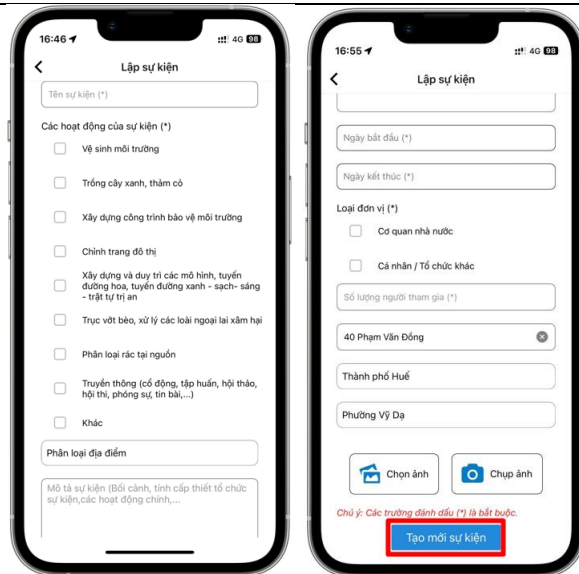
16:46 4G 98

Lập sự kiện

Tên sự kiện (*)

Các hoạt động của sự kiện (*)

Vệ sinh môi trường

Trồng cây xanh, thảm cỏ

Xây dựng công trình bảo vệ môi trường

Chỉnh trang đô thị

Xây dựng và duy trì các mô hình, tuyến đường hoa, tuyến đường xanh - sạch- sáng - trật tự trị an

Trục vớt bèo, xử lý các loài ngoại lai xâm hại

Phân loại rác tại nguồn

Truyền thông (cổ động, tập huấn, hội thảo, hội thi, phóng sự, tin bài,...)

Khác

Phân loại địa điểm

Mô tả sự kiện (Bối cảnh, tính cấp thiết tổ chức sự kiện,các hoạt động chính,...

16:55 4G 98

Lập sự kiện

Ngày bắt đầu (*)

Ngày kết thúc (*)

Loại đơn vị (*)

Cơ quan nhà nước

Cá nhân / Tổ chức khác

Số lượng người tham gia (*)

40 Phạm Văn Đồng

Thành phố Huế

Phường Vỹ Dạ

Chọn ảnh

Chụp ảnh

Chú ý: Các trường đánh dấu (*) là bắt buộc.

Tạo mới sự kiện